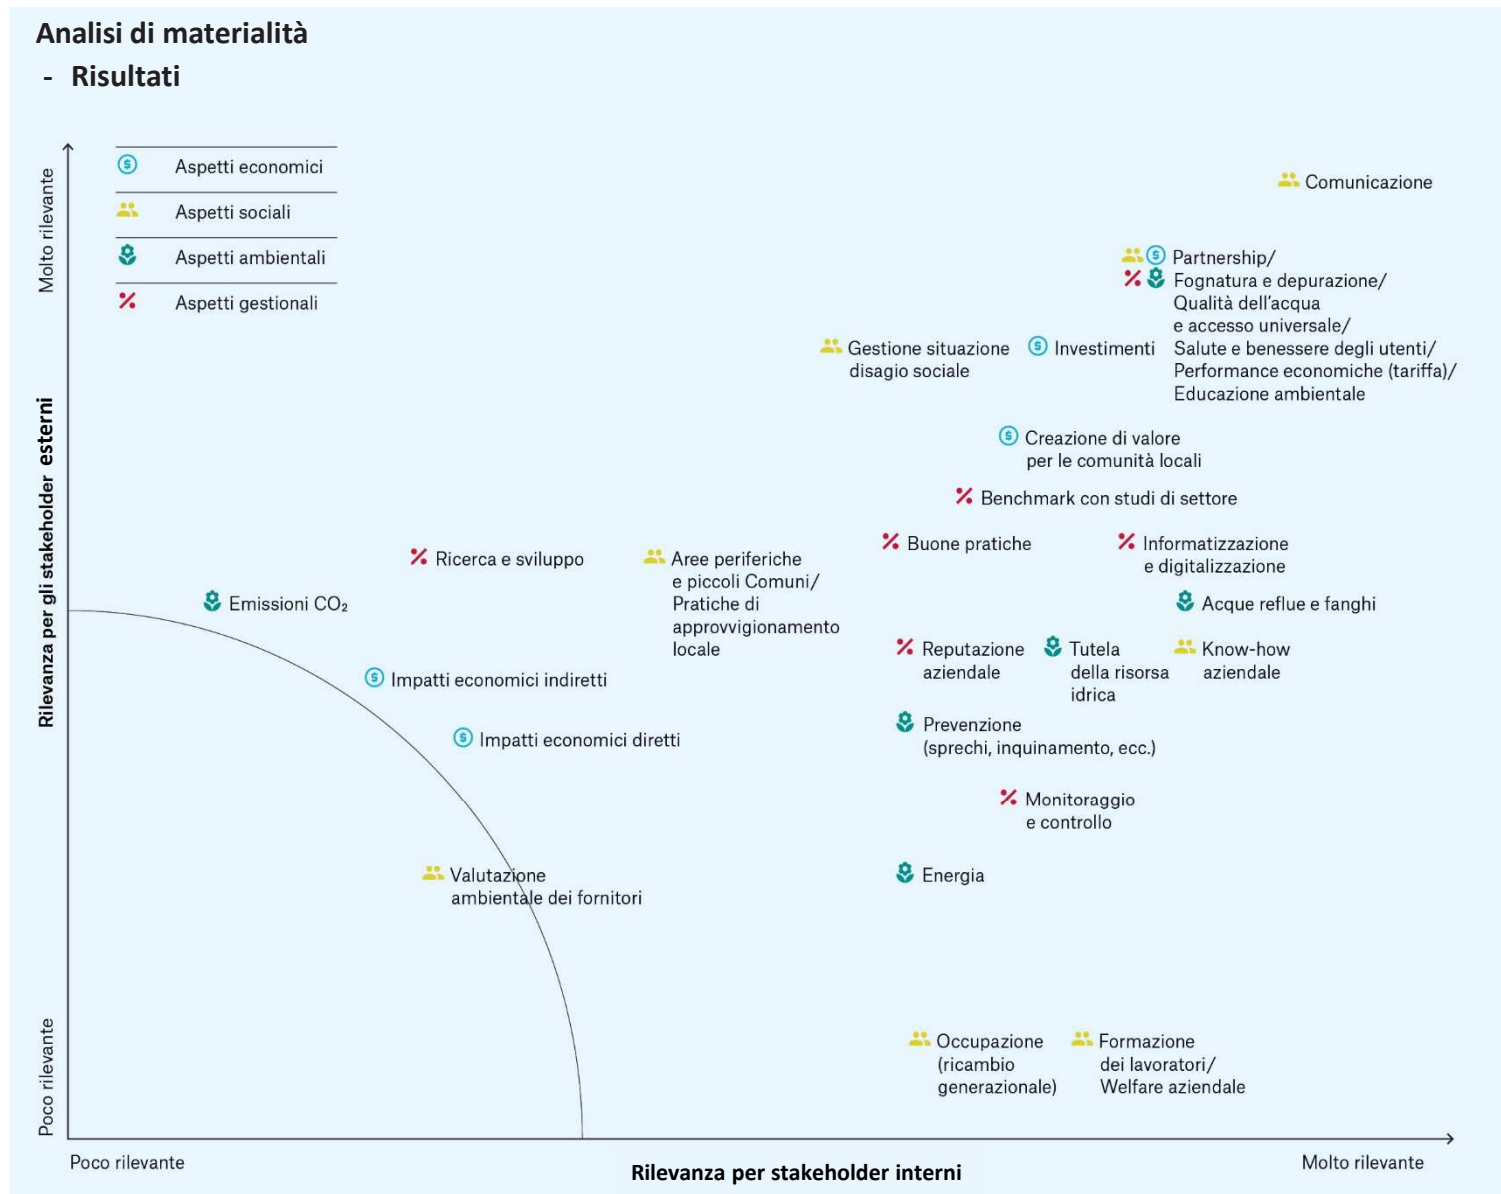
Analisi di materialità
- Risultati

Aspetti economici
Aspetti sociali
Aspetti ambientali
Aspetti gestionali

Molto rilevante
Rilevanza per gli stakeholder esterni
Poco rilevante

Comunicazione

Partnership/
Fognatura e depurazione/
Qualità dell'acqua
e accesso universale/
Salute e benessere degli utenti/
Performance economiche (tariffa)/
Educazione ambientale

Gestione situazione disagio sociale

Investimenti

Creazione di valore per le comunità locali

Benchmark con studi di settore

Ricerca e sviluppo

Aree periferiche e piccoli Comuni/ Pratiche di approvvigionamento locale

Buone pratiche

Informatizzazione e digitalizzazione

Emissioni $CO_2$

Acque reflue e fanghi

Reputazione aziendale

Tutela della risorsa idrica

Know-how aziendale

Impatti economici indiretti

Impatti economici diretti

Prevenzione (sprechi, inquinamento, ecc.)

Monitoraggio e controllo

Valutazione ambientale dei fornitori

Energia

Occupazione (ricambio generazionale)

Formazione dei lavoratori/ Welfare aziendale

Poco rilevante
Rilevanza per stakeholder interni
Molto rilevante